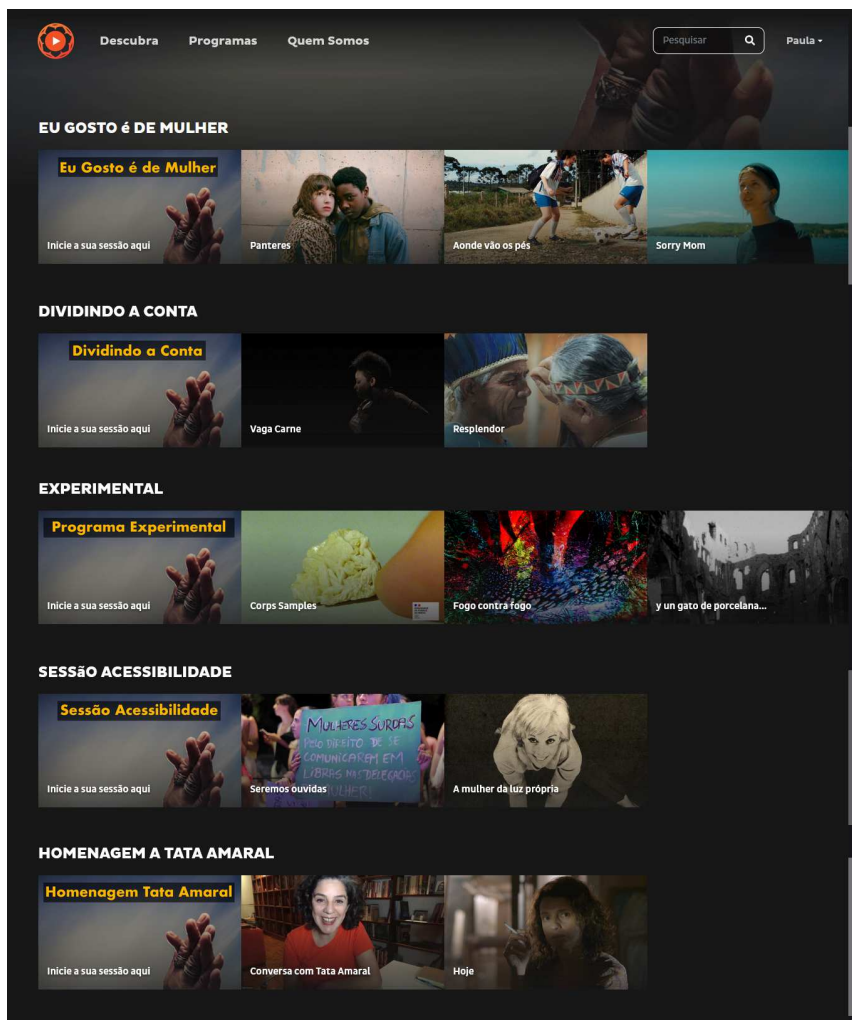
Descubra Programas Quem Somos

Pesquisar

Paula

EU GOSTO é DE MULHER

Eu Gosto é de Mulher

Inicie a sua sessão aqui

Panteres

Aonde vão os pés

Sorry Mom

DIVIDINDO A CONTA

Dividindo a Conta

Inicie a sua sessão aqui

Vaga Carne

Resplendor

EXPERIMENTAL

Programa Experimental

Inicie a sua sessão aqui

Corps Samples

Fogo contra fogo

y un gato de porcelana...

SESSão ACESSIBILIDADE

Sessão Acessibilidade

Inicie a sua sessão aqui

MULHERES SURDAS PELO DIREITO DE SE COMUNICAREM EM LIBRAS NA DELEGACIA

Seremos ouvidas

A mulher da luz própria

HOMENAGEM A TATA AMARAL

Homenagem Tata Amaral

Inicie a sua sessão aqui

Conversa com Tata Amaral

Hoje